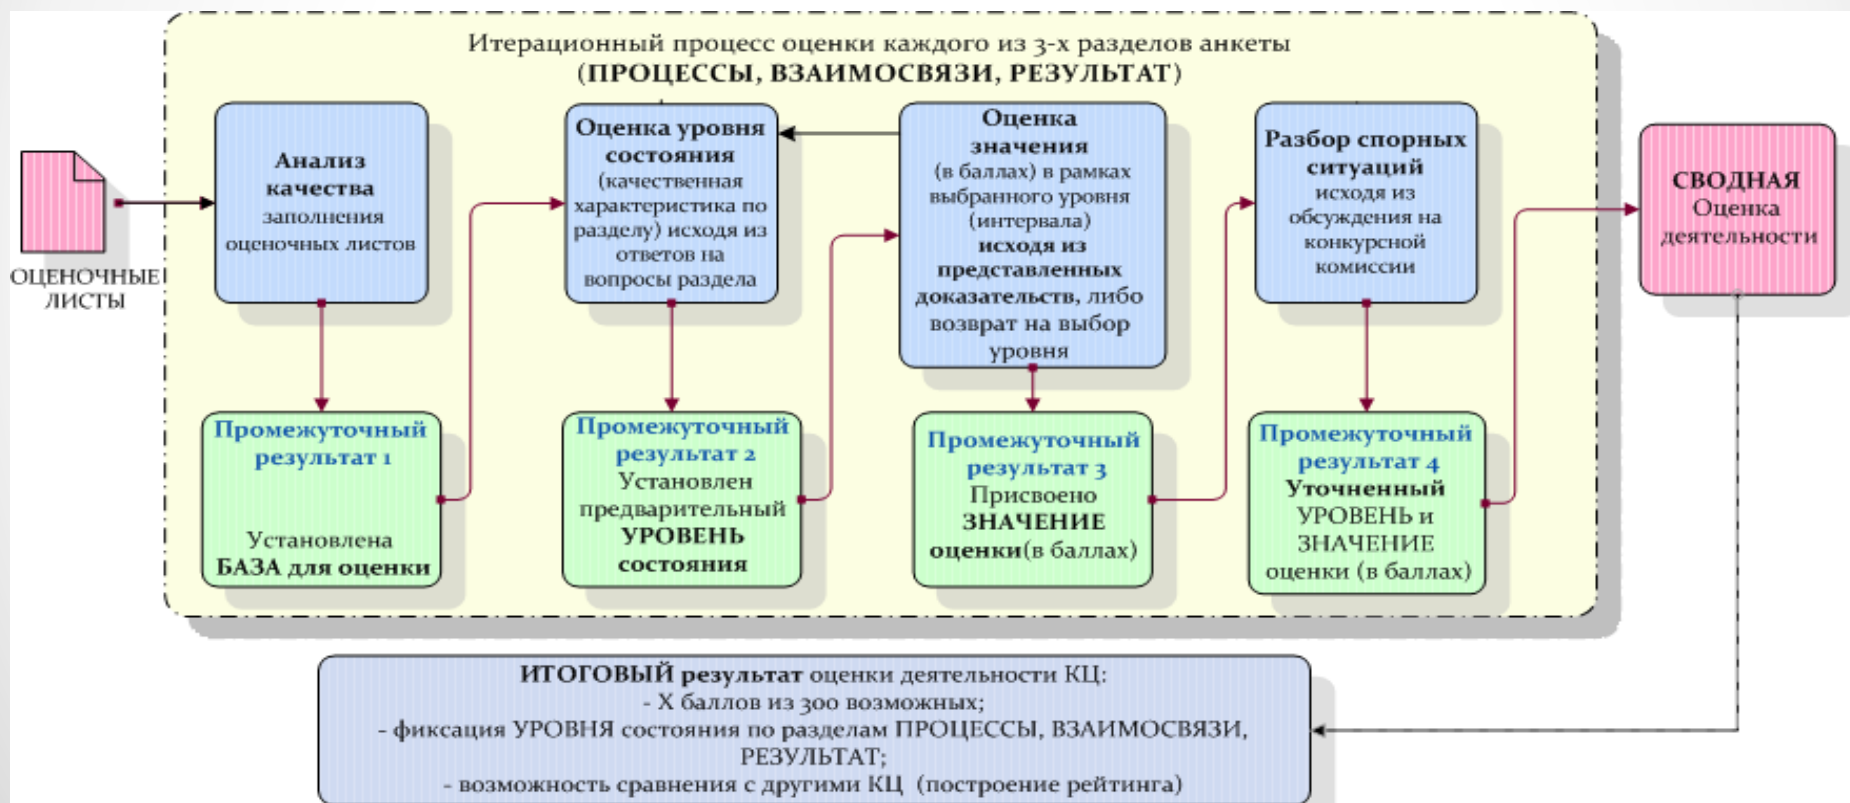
Итерационный процесс оценки каждого из 3-х разделов анкеты
(ПРОЦЕССЫ, ВЗАИМОСВЯЗИ, РЕЗУЛЬТАТ)

ОЦЕНОЧНЫЕ ЛИСТЫ

Анализ качества заполнения оценочных листов

Оценка уровня состояния (качественная характеристика по разделу) исходя из ответов на вопросы раздела

Оценка значения (в баллах) в рамках выбранного уровня (интервала) исходя из представленных доказательств, либо возврат на выбор уровня

Разбор спорных ситуаций исходя из обсуждения на конкурсной комиссии

СВОДНАЯ Оценка деятельности

Промежуточный результат 1
Установлена БАЗА для оценки

Промежуточный результат 2
Установлен предварительный УРОВЕНЬ состояния

Промежуточный результат 3
Присвоено ЗНАЧЕНИЕ оценки(в баллах)

Промежуточный результат 4
Уточненный УРОВЕНЬ и ЗНАЧЕНИЕ оценки (в баллах)

ИТОГОВЫЙ результат оценки деятельности КЦ:
- X баллов из 300 возможных;
- фиксация УРОВНЯ состояния по разделам ПРОЦЕССЫ, ВЗАИМОСВЯЗИ, РЕЗУЛЬТАТ;
- возможность сравнения с другими КЦ (построение рейтинга)